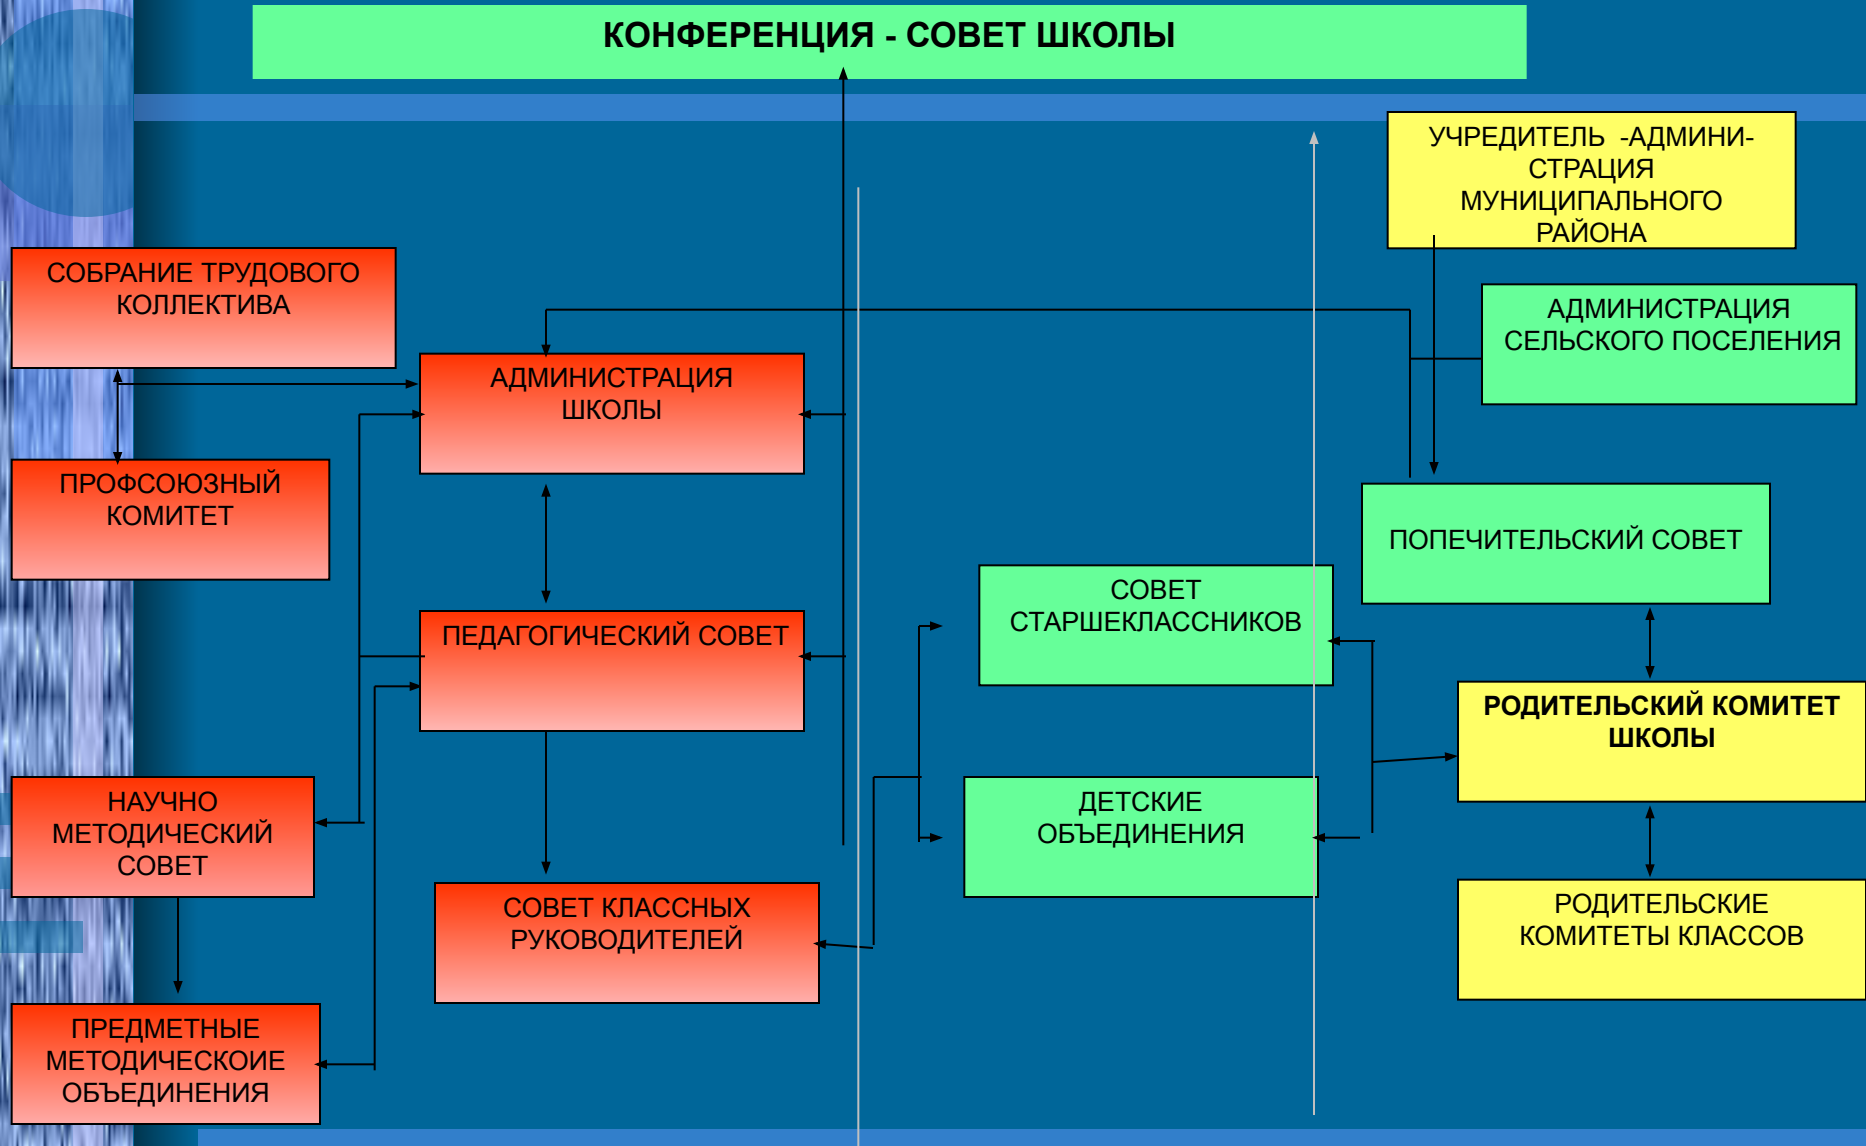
КОНФЕРЕНЦИЯ - СОВЕТ ШКОЛЫ

УЧРЕДИТЕЛЬ -АДМИНИСТРАЦИЯ МУНИЦИПАЛЬНОГО РАЙОНА

СОБРАНИЕ ТРУДОВОГО КОЛЛЕКТИВА

АДМИНИСТРАЦИЯ СЕЛЬСКОГО ПОСЕЛЕНИЯ

АДМИНИСТРАЦИЯ ШКОЛЫ

ПРОФСОЮЗНЫЙ КОМИТЕТ

ПОПЕЧИТЕЛЬСКИЙ СОВЕТ

СОВЕТ СТАРШЕКЛАССНИКОВ

ПЕДАГОГИЧЕСКИЙ СОВЕТ

РОДИТЕЛЬСКИЙ КОМИТЕТ ШКОЛЫ

НАУЧНО МЕТОДИЧЕСКИЙ СОВЕТ

ДЕТСКИЕ ОБЪЕДИНЕНИЯ

СОВЕТ КЛАССНЫХ РУКОВОДИТЕЛЕЙ

РОДИТЕЛЬСКИЕ КОМИТЕТЫ КЛАССОВ

ПРЕДМЕТНЫЕ МЕТОДИЧЕСКОИЕ ОБЪЕДИНЕНИЯ